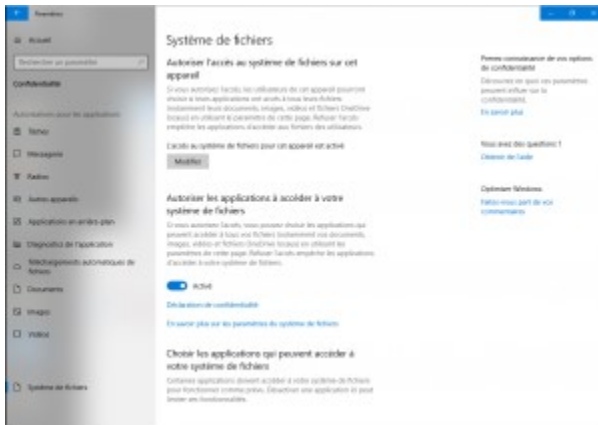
Paramètres

Accueil

Rechercher un paramètre

Confidentialité

Autorisations pour les applications

Tâches

Messagerie

Radios

Autres appareils

Applications en arrière-plan

Diagnostics de l'application

Téléchargements automatiques de fichiers

Documents

Images

Vidéos

Système de fichiers

Système de fichiers

Autoriser l'accès au système de fichiers sur cet appareil

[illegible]

L'accès au système de fichiers pour cet appareil est activé

Modifier

Autoriser les applications à accéder à votre système de fichiers

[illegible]

Activé

Déclaration de confidentialité

En savoir plus sur les paramètres du système de fichiers

Choisir les applications qui peuvent accéder à votre système de fichiers

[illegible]

Prenez connaissance de vos options de confidentialité

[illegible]

En savoir plus

Vous avez des questions ?

Obtenir de l'aide

Optimiser Windows

Faites-nous part de vos commentaires